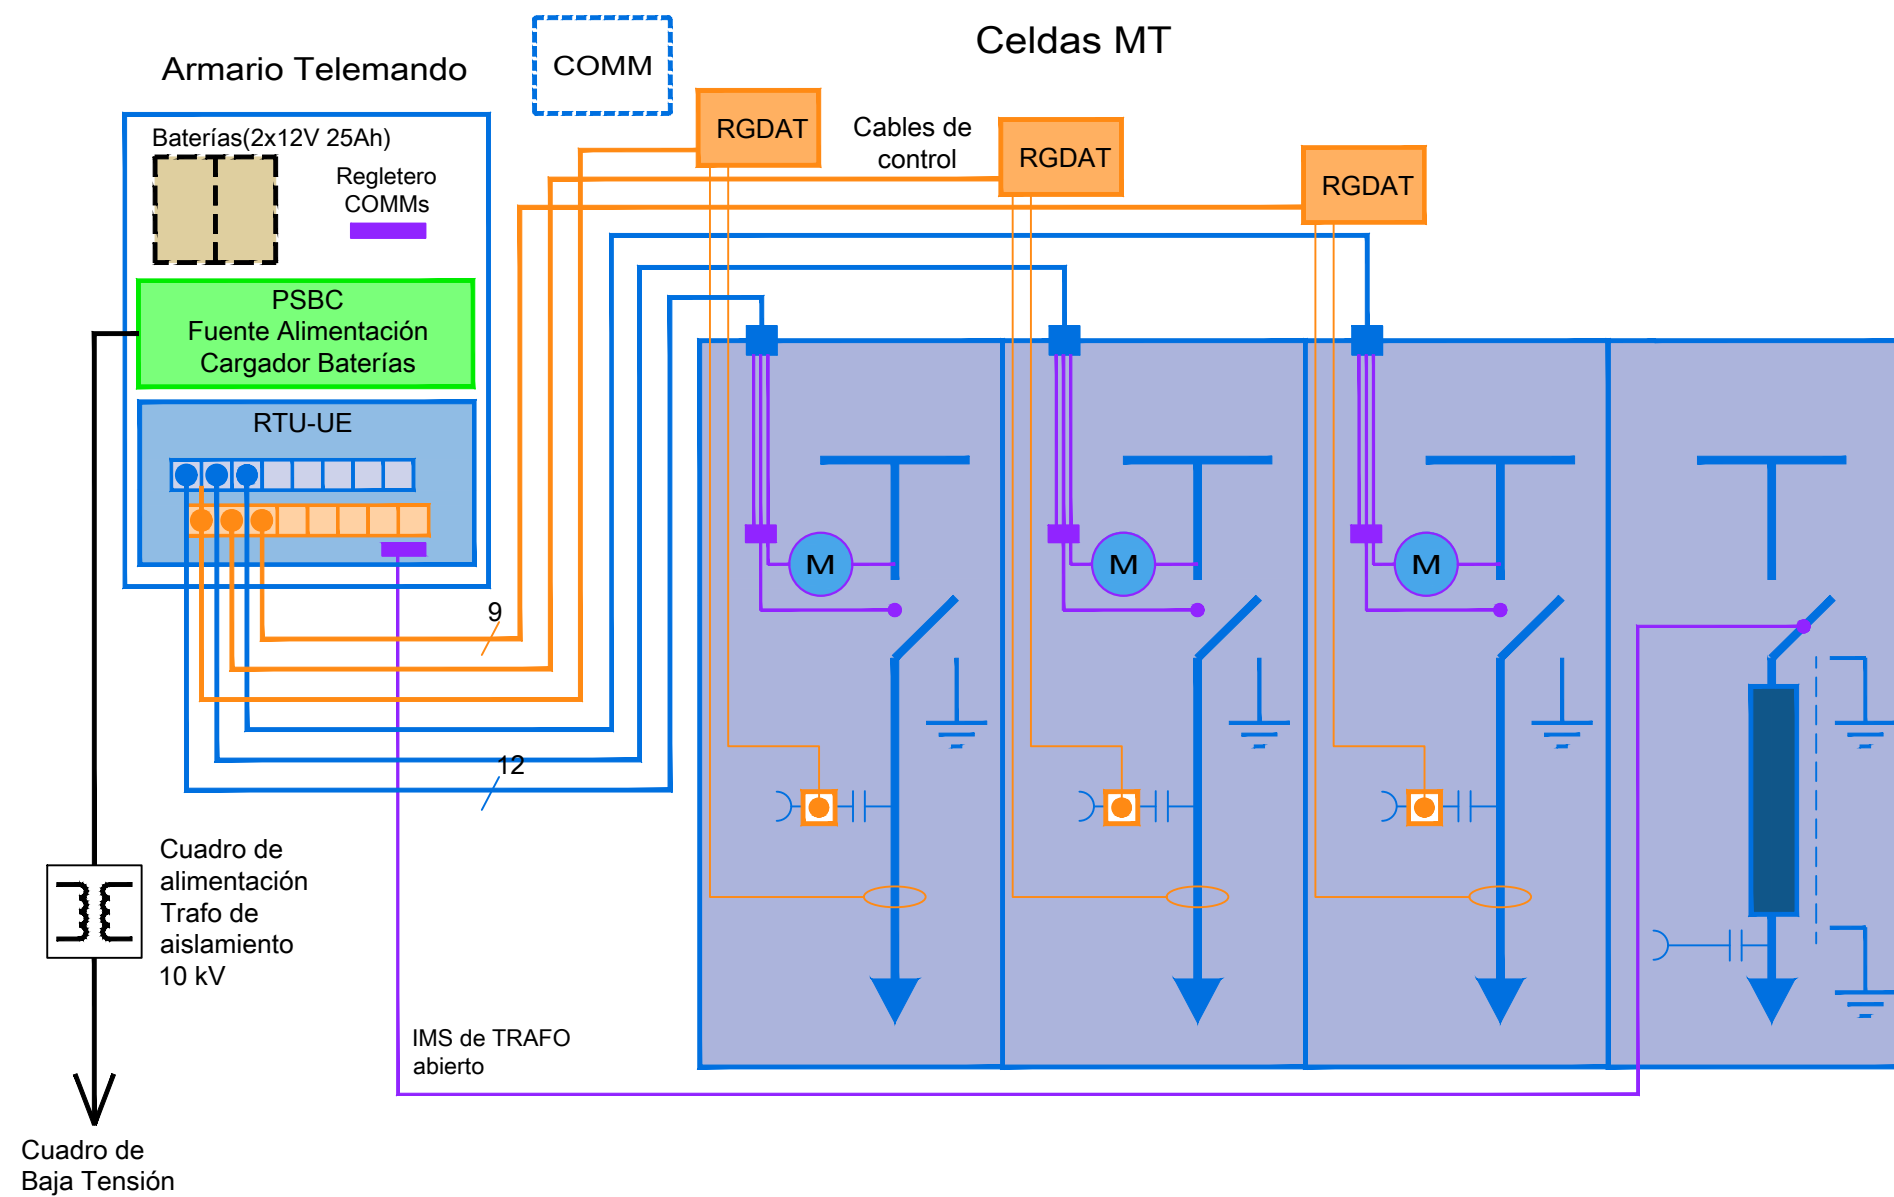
Armario Telemando

COMM

Celdas MT

Baterías(2x12V 25Ah)

Regletero COMMs

PSBC
Fuente Alimentación
Cargador Baterías

RTU-UE

RGDAT

Cables de control

RGDAT

RGDAT

M

M

M

9

12

Cuadro de alimentación Trafo de aislamiento 10 kV

IMS de TRAFO abierto

Cuadro de Baja Tensión